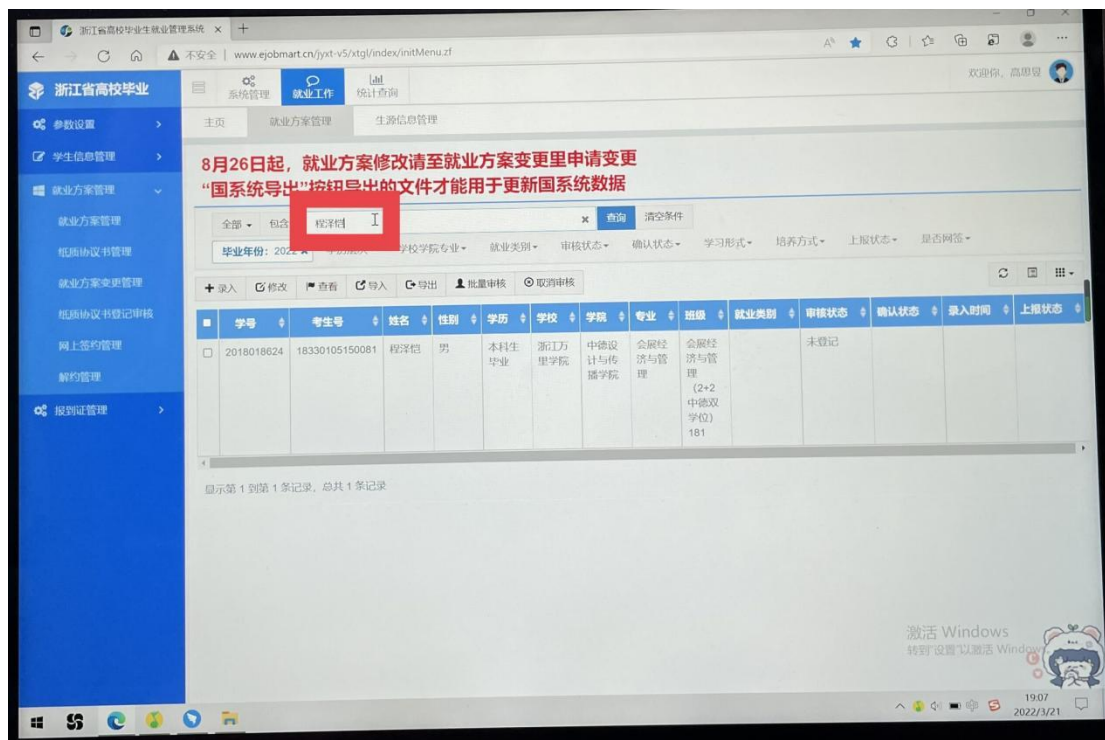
浙江省高校毕业生就业管理系统 ×
不安全 | www.ejobmart.cn/jyxt-v5/xtgl/index/initMenu.zf

浙江省高校毕业
系统管理 就业工作 统计查询
欢迎你，高思贤

参数设置
学生信息管理
就业方案管理
就业方案管理
纸质协议书管理
就业方案变更管理
纸质协议书登记审核
网上签约管理
解约管理
报到证管理

主页 就业方案管理 生源信息管理

8月26日起，就业方案修改请至就业方案变更里申请变更
"国系统导出"按钮导出的文件才能用于更新国系统数据

全部 包含 程洋恺 × 查询 清空条件
毕业年份：2022 × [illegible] 学校学院专业 就业类别 审核状态 确认状态 学习形式 培养方式 上报状态 是否网签

+录入 修改 查看 导入 导出 批量审核 取消审核

| | 学号 | 考生号 | 姓名 | 性别 | 学历 | 学校 | 学院 | 专业 | 班级 | 就业类别 | 审核状态 | 确认状态 | 录入时间 | 上报状态 |
|---|---|---|---|---|---|---|---|---|---|---|---|---|---|---|
| | 2018018624 | 18330105150081 | 程洋恺 | 男 | 本科生毕业 | 浙江万里学院 | 中德设计与传播学院 | 会展经济与管理 | 会展经济与管理(2+2中德双学位)181 | | 未登记 | | | |

显示第 1 到第 1 条记录，总共 1 条记录

激活 Windows
转到"设置"以激活 Windows。

19:07
2022/3/21